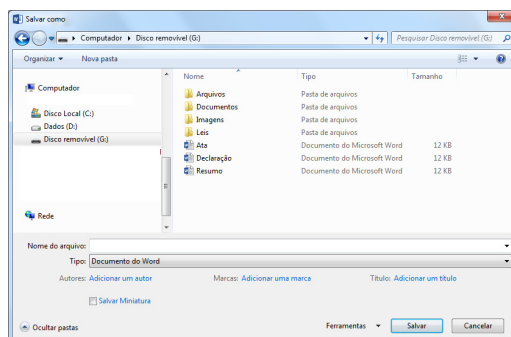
Salvar como

Computador ▸ Disco removível (G:) ▸

Pesquisar Disco removível (G:)

Organizar ▾ Nova pasta

Computador

Disco Local (C:)
Dados (D:)
Disco removível (G:)

Rede

| Nome | Tipo | Tamanho |
|---|---|---|
| Arquivos | Pasta de arquivos | |
| Documentos | Pasta de arquivos | |
| Imagens | Pasta de arquivos | |
| Leis | Pasta de arquivos | |
| Ata | Documento do Microsoft Word | 12 KB |
| Declaração | Documento do Microsoft Word | 12 KB |
| Resumo | Documento do Microsoft Word | 12 KB |

Nome do arquivo:
Tipo: Documento do Word

Autores: Adicionar um autor
Marcas: Adicionar uma marca
Título: Adicionar um título

Salvar Miniatura

Ocultar pastas

Ferramentas ▾ Salvar Cancelar